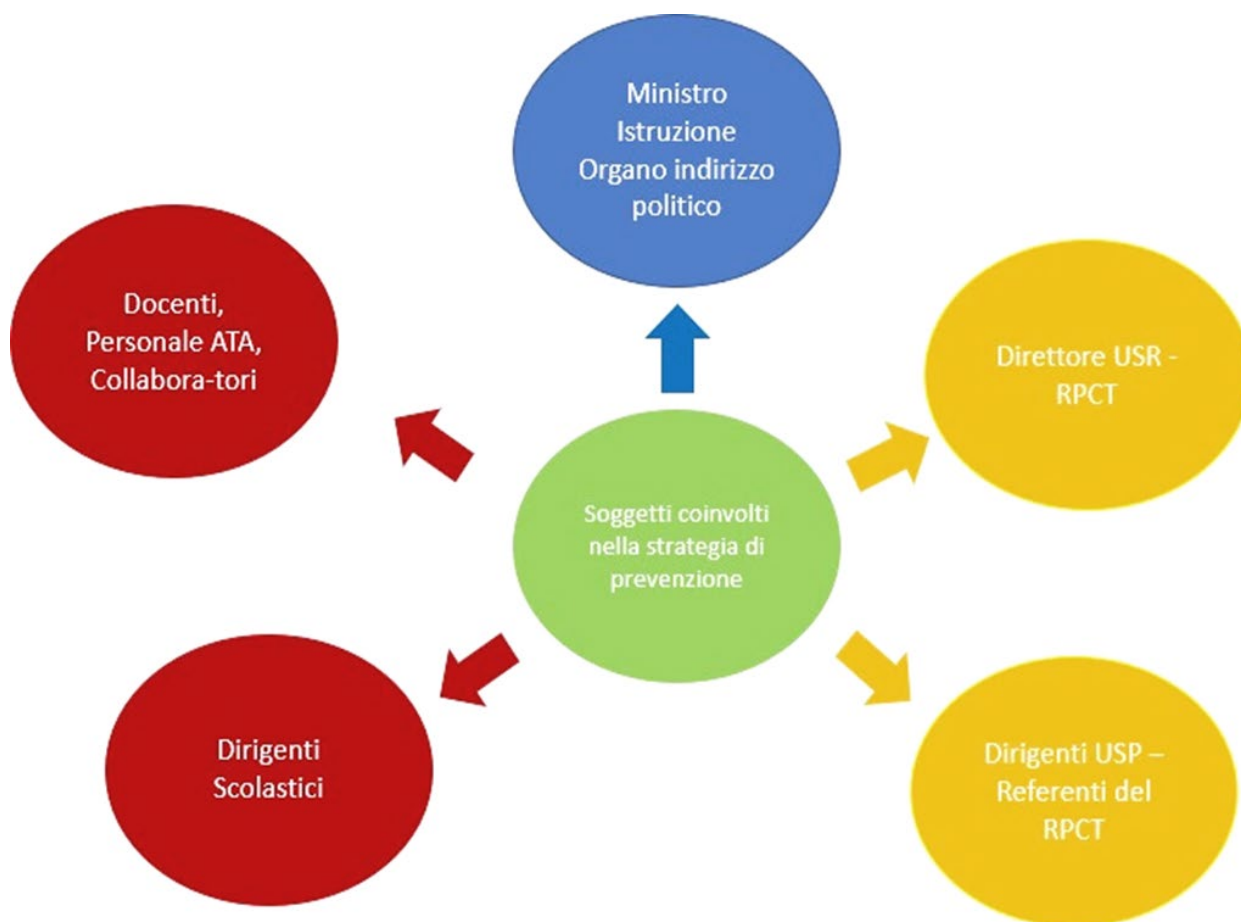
Ministro Istruzione Organo indirizzo politico

Docenti, Personale ATA, Collabora-tori

Direttore USR - RPCT

Soggetti coinvolti nella strategia di prevenzione

Dirigenti Scolastici

Dirigenti USP – Referenti del RPCT